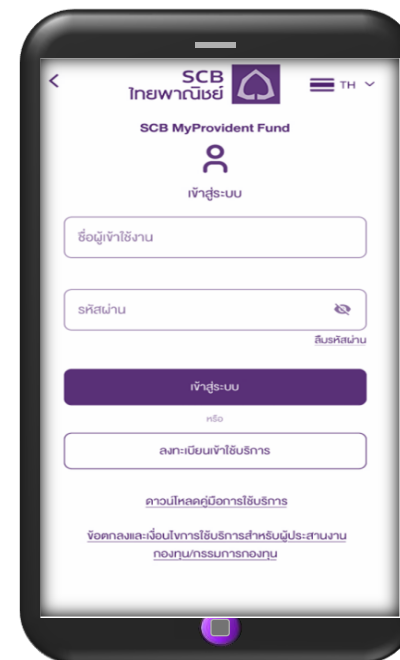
SCB ไทยพาณิชย์

TH

SCB MyProvident Fund

เข้าสู่ระบบ

ชื่อผู้เข้าใช้งาน

รหัสผ่าน

ลืมรหัสผ่าน

เข้าสู่ระบบ

หรือ

ลงทะเบียนเข้าใช้บริการ

ดาวน์โหลดคู่มือการใช้บริการ

ข้อตกลงและเงื่อนไขการใช้บริการสำหรับผู้ประสานงานกองทุน/กรรมการกองทุน